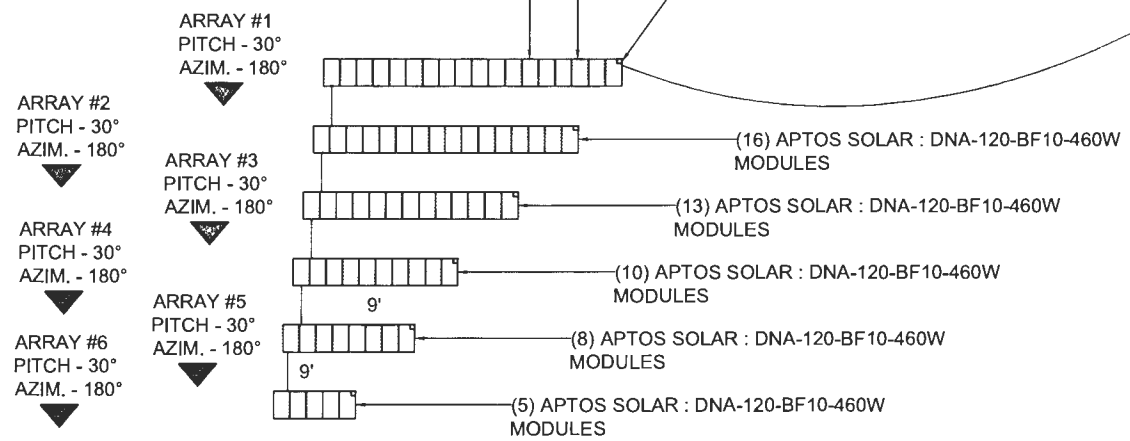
ARRAY #1
PITCH - 30°
AZIM. - 180°

ARRAY #2
PITCH - 30°
AZIM. - 180°

(16) APTOS SOLAR : DNA-120-BF10-460W MODULES

ARRAY #3
PITCH - 30°
AZIM. - 180°

(13) APTOS SOLAR : DNA-120-BF10-460W MODULES

ARRAY #4
PITCH - 30°
AZIM. - 180°

(10) APTOS SOLAR : DNA-120-BF10-460W MODULES

9'

ARRAY #5
PITCH - 30°
AZIM. - 180°

(8) APTOS SOLAR : DNA-120-BF10-460W MODULES

9'

ARRAY #6
PITCH - 30°
AZIM. - 180°

(5) APTOS SOLAR : DNA-120-BF10-460W MODULES